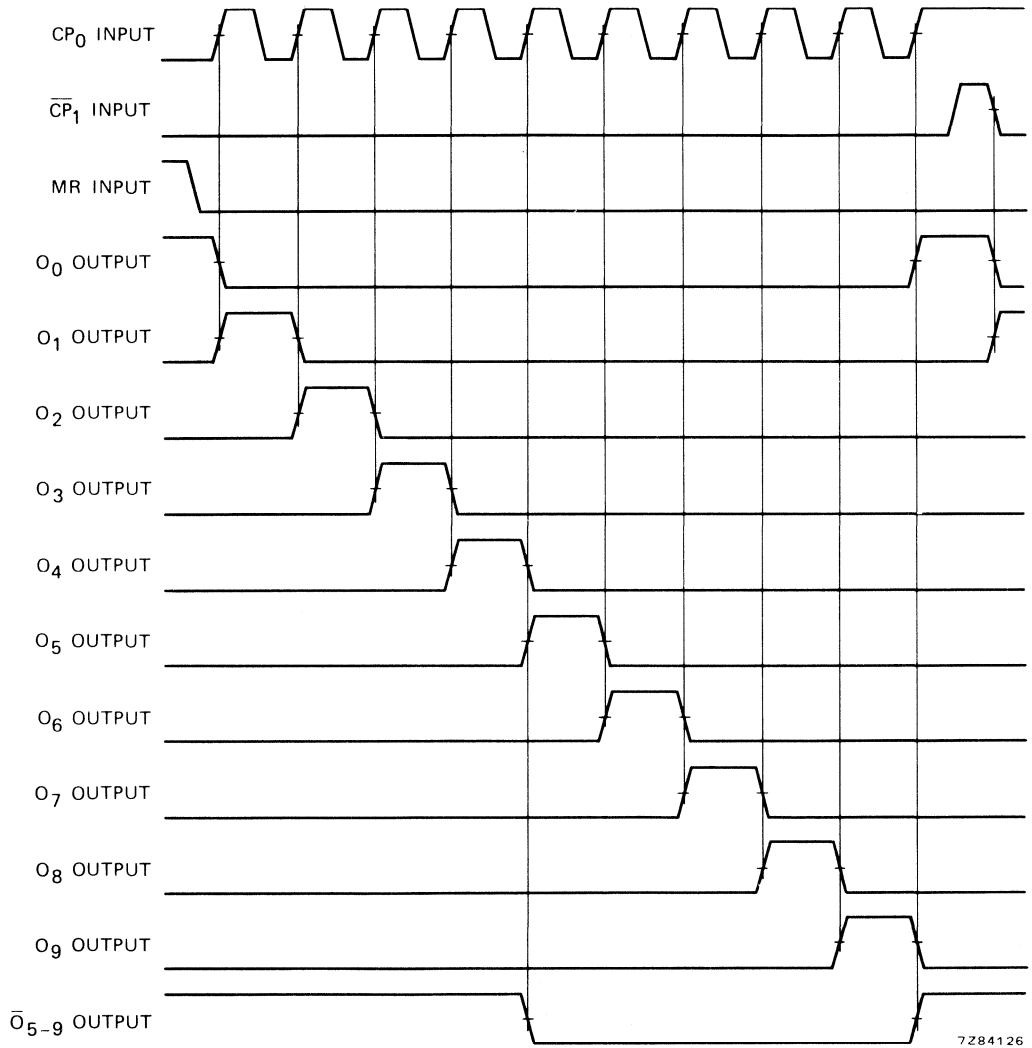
$CP_0$ INPUT

$\overline{CP}_1$ INPUT

MR INPUT

$O_0$ OUTPUT

$O_1$ OUTPUT

$O_2$ OUTPUT

$O_3$ OUTPUT

$O_4$ OUTPUT

$O_5$ OUTPUT

$O_6$ OUTPUT

$O_7$ OUTPUT

$O_8$ OUTPUT

$O_9$ OUTPUT

$\overline{O}_{5-9}$ OUTPUT

7Z84126